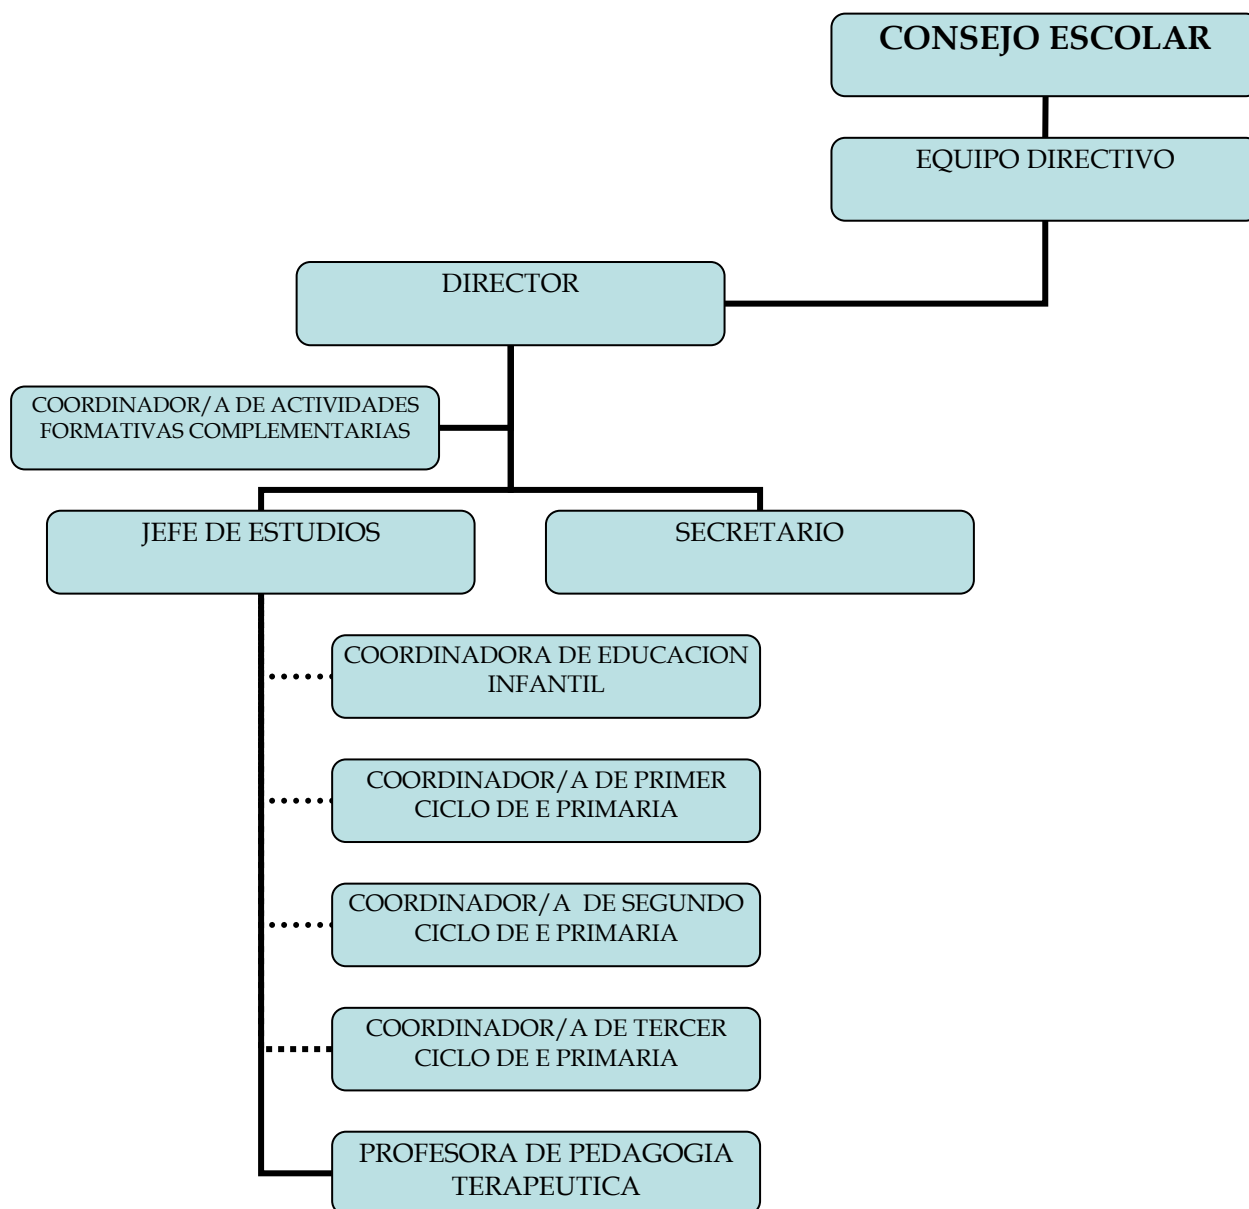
CONSEJO ESCOLAR

EQUIPO DIRECTIVO

DIRECTOR

COORDINADOR/A DE ACTIVIDADES FORMATIVAS COMPLEMENTARIAS

JEFE DE ESTUDIOS

SECRETARIO

COORDINADORA DE EDUCACION INFANTIL

COORDINADOR/A DE PRIMER CICLO DE E PRIMARIA

COORDINADOR/A DE SEGUNDO CICLO DE E PRIMARIA

COORDINADOR/A DE TERCER CICLO DE E PRIMARIA

PROFESORA DE PEDAGOGIA TERAPEUTICA